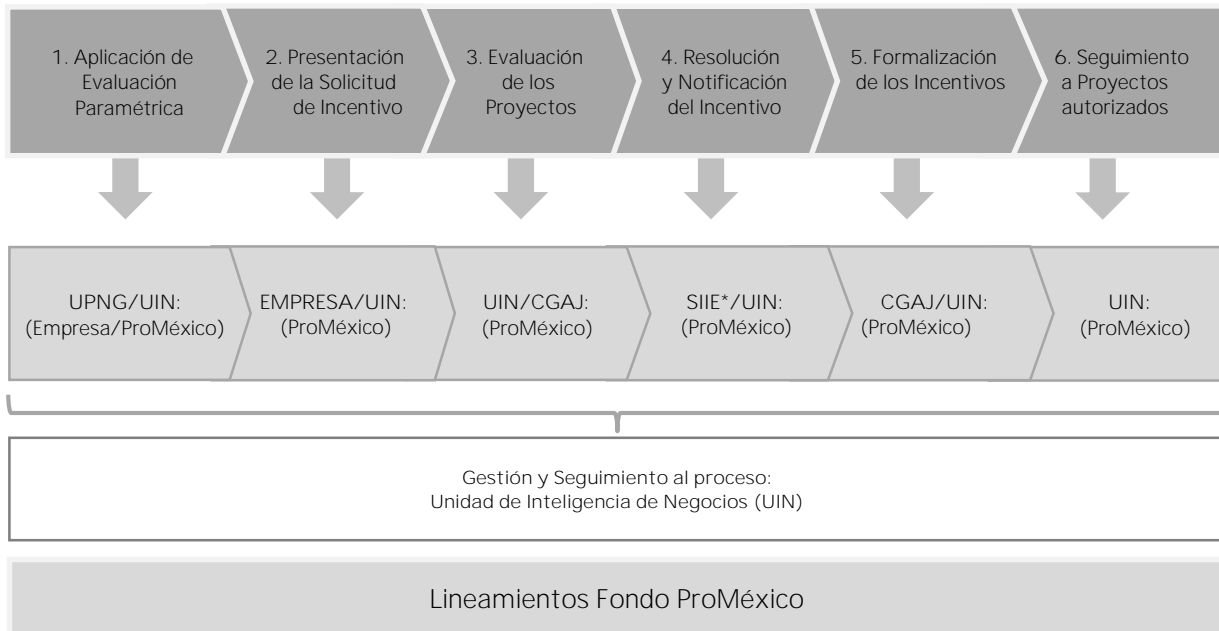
1. Aplicación de Evaluación Paramétrica

2. Presentación de la Solicitud de Incentivo

3. Evaluación de los Proyectos

4. Resolución y Notificación del Incentivo

5. Formalización de los Incentivos

6. Seguimiento a Proyectos autorizados

UPNG/UIN: (Empresa/ProMéxico)

EMPRESA/UIN: (ProMéxico)

UIN/CGAJ: (ProMéxico)

SIIE*/UIN: (ProMéxico)

CGAJ/UIN: (ProMéxico)

UIN: (ProMéxico)

Gestión y Seguimiento al proceso:
Unidad de Inteligencia de Negocios (UIN)

Lineamientos Fondo ProMéxico